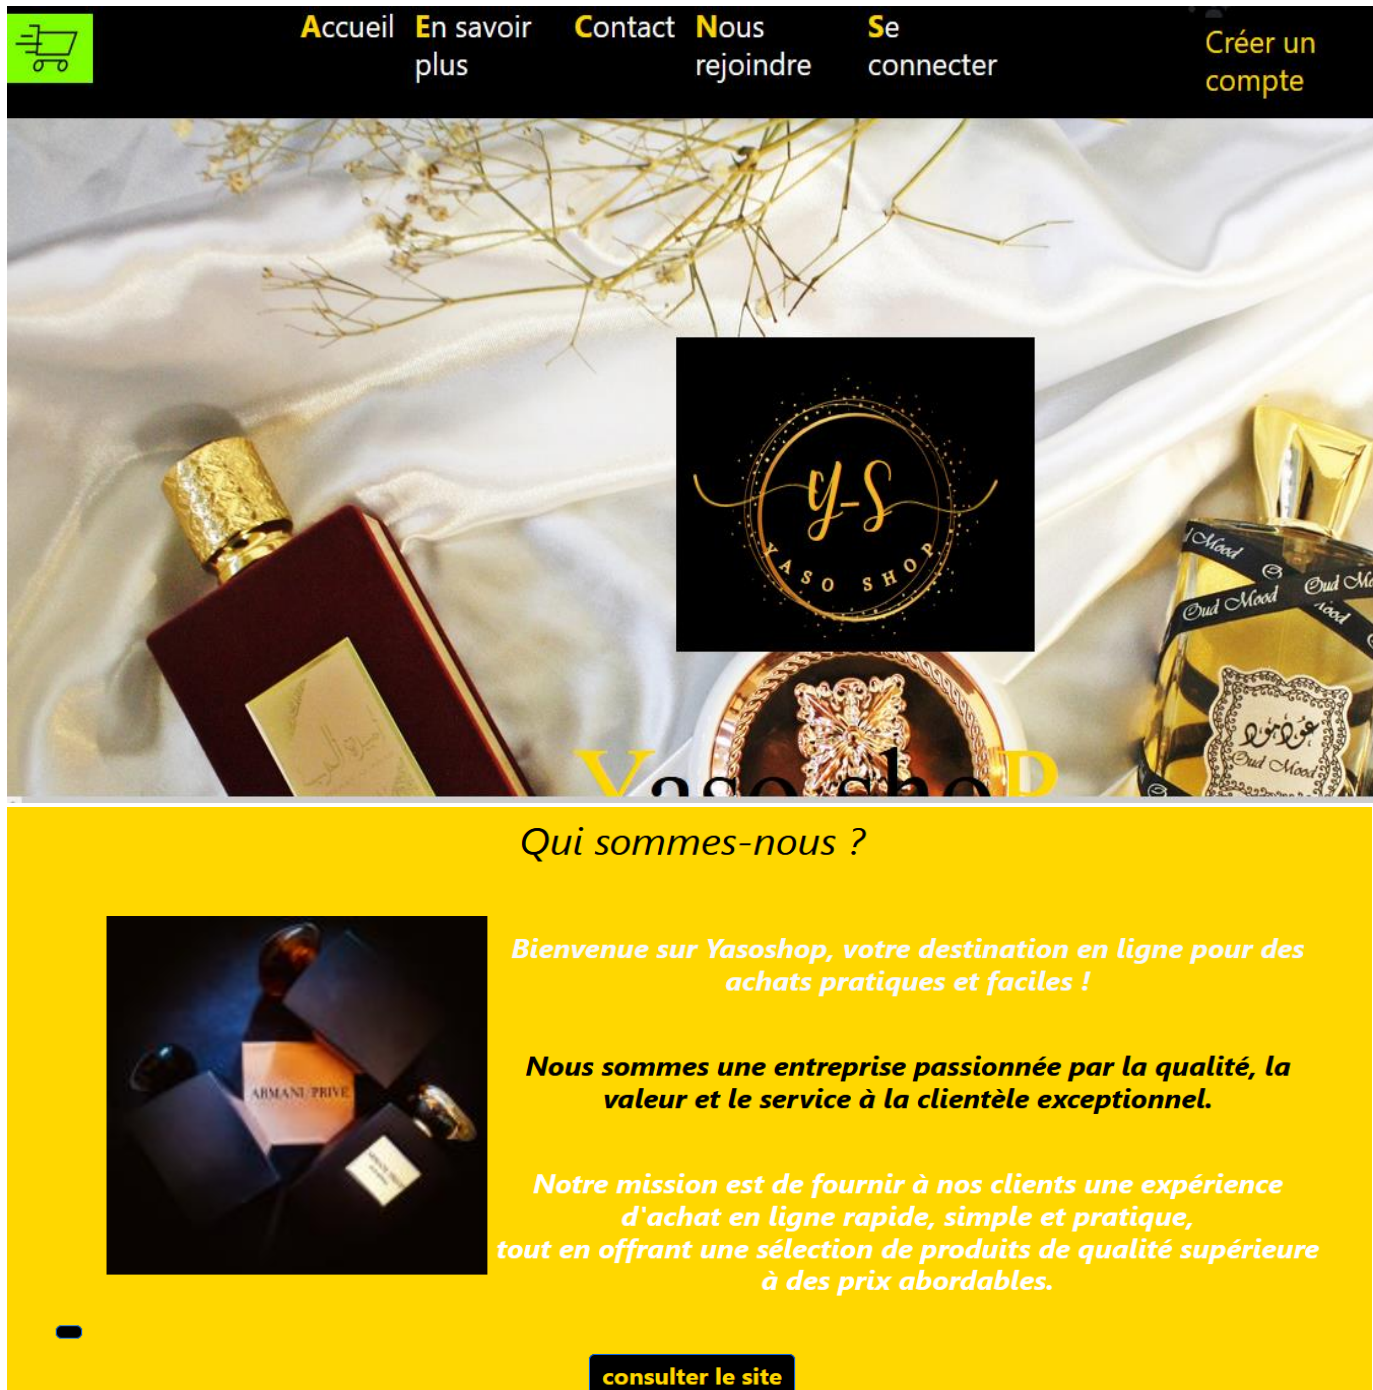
Accueil En savoir plus Contact Nous rejoindre Se connecter Créer un compte

Y-S
YASO SHOP

Oud Mood Oud Mood

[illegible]

Qui sommes-nous ?

ARMANI PRIVE

Bienvenue sur Yasoshop, votre destination en ligne pour des achats pratiques et faciles !

Nous sommes une entreprise passionnée par la qualité, la valeur et le service à la clientèle exceptionnel.

Notre mission est de fournir à nos clients une expérience d'achat en ligne rapide, simple et pratique, tout en offrant une sélection de produits de qualité supérieure à des prix abordables.

consulter le site